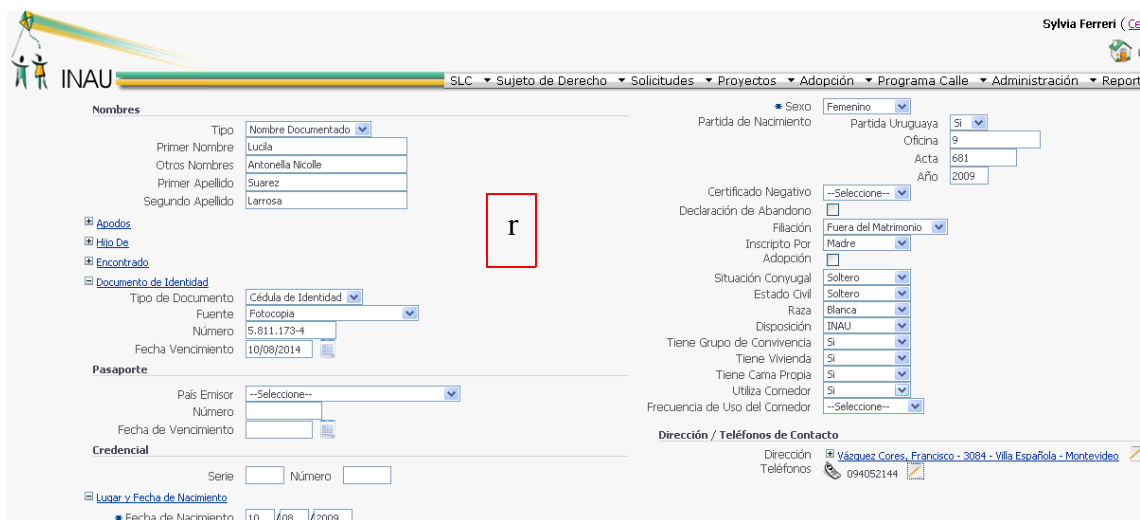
Sylvia Ferreri ( Ce

INAU

SLC ▾ Sujeto de Derecho ▾ Solicitudes ▾ Proyectos ▾ Adopción ▾ Programa Calle ▾ Administración ▾ Report

Nombres

Tipo Nombre Documentado
Primer Nombre Lucila
Otros Nombres Antonella Nicolle
Primer Apellido Suarez
Segundo Apellido Larrosa

r

Apodos
Hijo De
Encontrado
Documento de Identidad

Tipo de Documento Cédula de Identidad
Fuente Fotocopia
Número 5.811.173-4
Fecha Vencimiento 10/08/2014

Pasaporte

País Emisor --Seleccione--
Número
Fecha de Vencimiento

Credencial

Serie Número

Lugar y Fecha de Nacimiento

Fecha de Nacimiento 10 /08 /2009

Sexo Femenino
Partida de Nacimiento Partida Uruguaya Si
Oficina 9
Acta 681
Año 2009
Certificado Negativo --Seleccione--
Declaración de Abandono
Filiación Fuera del Matrimonio
Inscripto Por Madre
Adopción
Situación Conyugal Soltero
Estado Civil Soltero
Raza Blanca
Disposición INAU
Tiene Grupo de Convivencia Si
Tiene Vivienda Si
Tiene Cama Propia Si
Utiliza Comedor Si
Frecuencia de Uso del Comedor --Seleccione--

Dirección / Teléfonos de Contacto

Dirección Vázquez Cores, Francisco - 3084 - Villa Española - Montevideo
Teléfonos 094052144